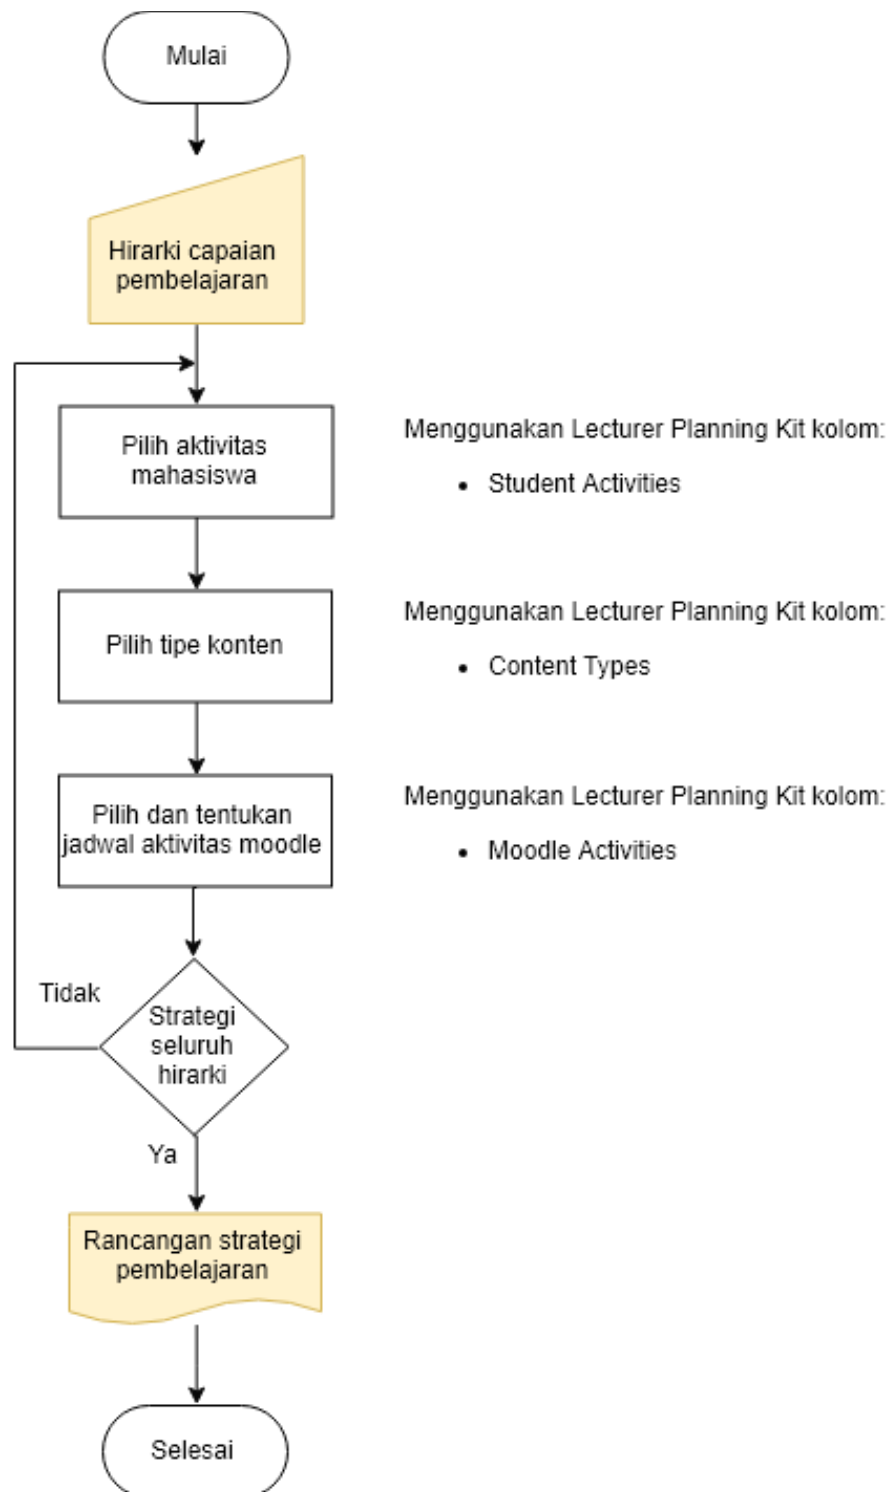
Mulai

Hirarki capaian pembelajaran

Pilih aktivitas mahasiswa

Menggunakan Lecturer Planning Kit kolom:

- Student Activities

Pilih tipe konten

Menggunakan Lecturer Planning Kit kolom:

- Content Types

Pilih dan tentukan jadwal aktivitas moodle

Menggunakan Lecturer Planning Kit kolom:

- Moodle Activities

Tidak

Strategi seluruh hirarki

Ya

Rancangan strategi pembelajaran

Selesai